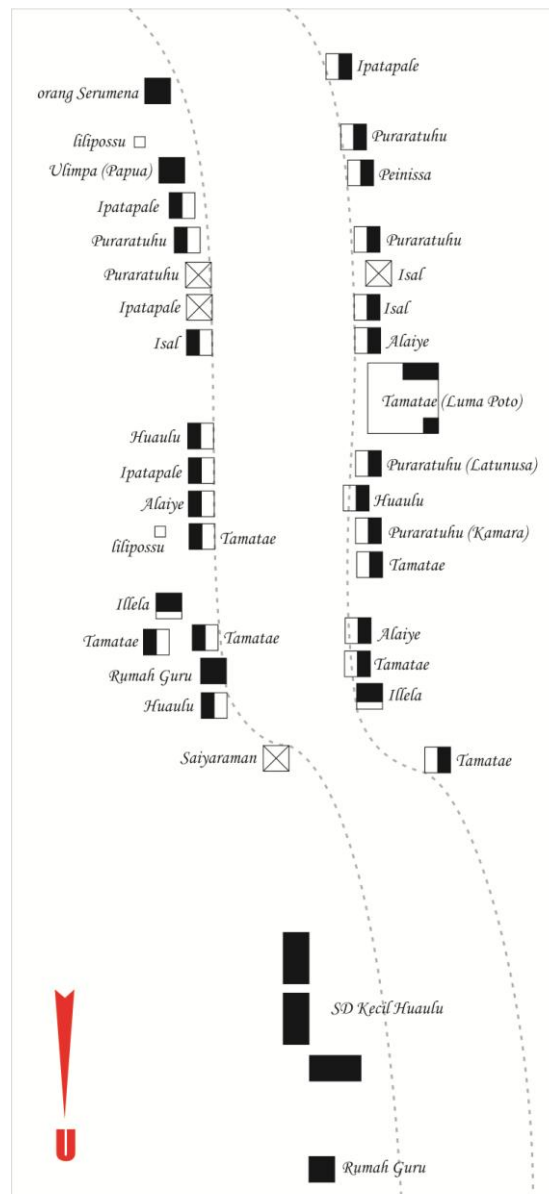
orang Serumena
lilipossu
Ulimpa (Papua)
Ipatapale
Puraratuhu
Puraratuhu
Ipatapale
Isal
Huaulu
Ipatapale
Alaiye
lilipossu
Tamatae
Illela
Tamatae
Tamatae
Rumah Guru
Huaulu
Saiyaraman

Ipatapale
Puraratuhu
Peinissa
Puraratuhu
Isal
Isal
Alaiye
Tamatae (Luma Poto)
Puraratuhu (Latunusa)
Huaulu
Puraratuhu (Kamara)
Tamatae
Alaiye
Tamatae
Illela
Tamatae

SD Kecil Huaulu
U
Rumah Guru